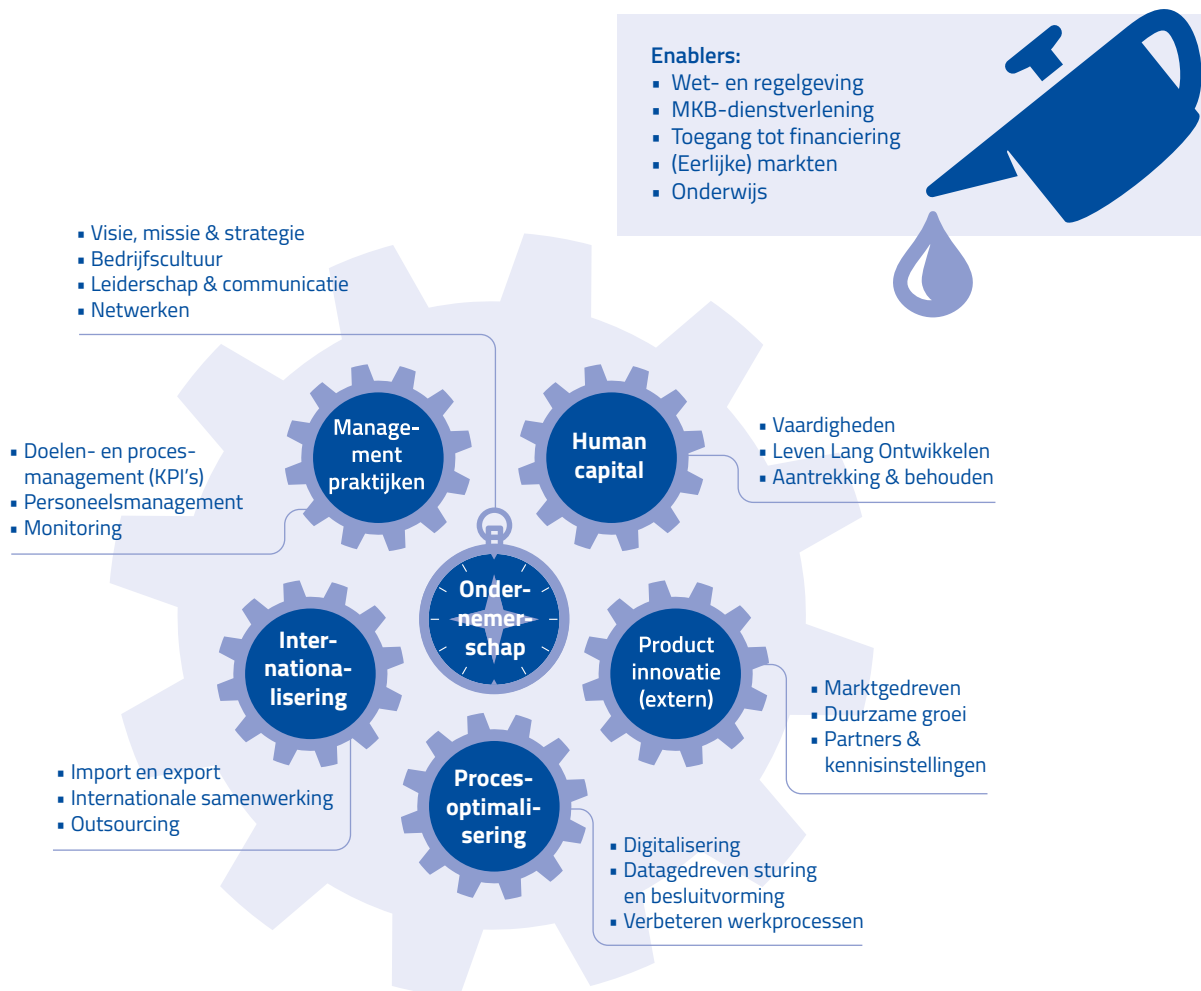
Enablers:
▪ Wet- en regelgeving
▪ MKB-dienstverlening
▪ Toegang tot financiering
▪ (Eerlijke) markten
▪ Onderwijs

▪ Visie, missie & strategie
▪ Bedrijfscultuur
▪ Leiderschap & communicatie
▪ Netwerken

Management praktijken

Human capital

▪ Vaardigheden
▪ Leven Lang Ontwikkelen
▪ Aantrekking & behouden

▪ Doelen- en procesmanagement (KPI's)
▪ Personeelsmanagement
▪ Monitoring

Ondernemerschap

Internationalisering

Product innovatie (extern)

▪ Marktgedreven
▪ Duurzame groei
▪ Partners & kennisinstellingen

▪ Import en export
▪ Internationale samenwerking
▪ Outsourcing

Procesoptimalisering

▪ Digitalisering
▪ Datagedreven sturing en besluitvorming
▪ Verbeteren werkprocessen